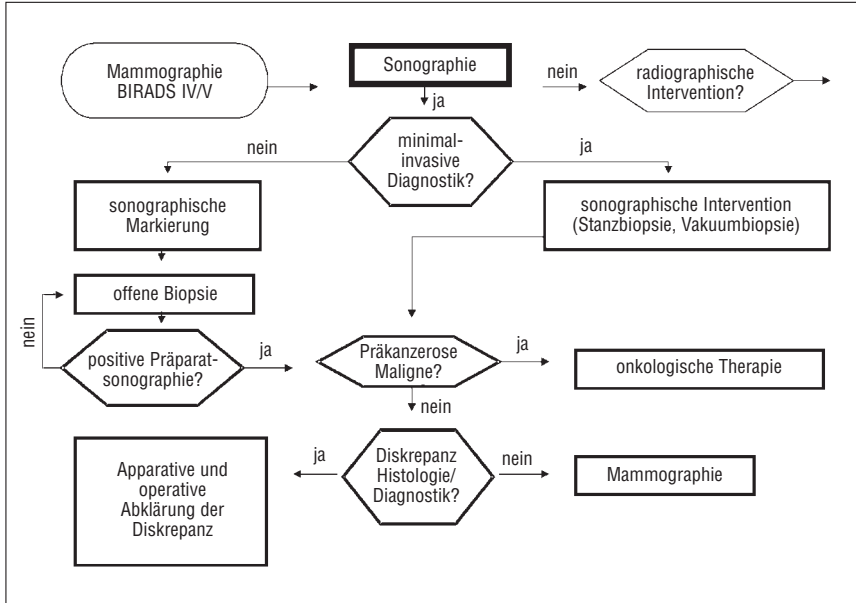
Mammographie BIRADS IV/V

Sonographie

nein

radiographische Intervention?

ja

minimal-invasive Diagnostik?

nein

ja

sonographische Markierung

sonographische Intervention (Stanzbiopsie, Vakuumbiopsie)

offene Biopsie

nein

positive Präparat-sonographie?

ja

Präkanzerose Maligne?

ja

onkologische Therapie

nein

Apparative und operative Abklärung der Diskrepanz

ja

Diskrepanz Histologie/ Diagnostik?

nein

Mammographie